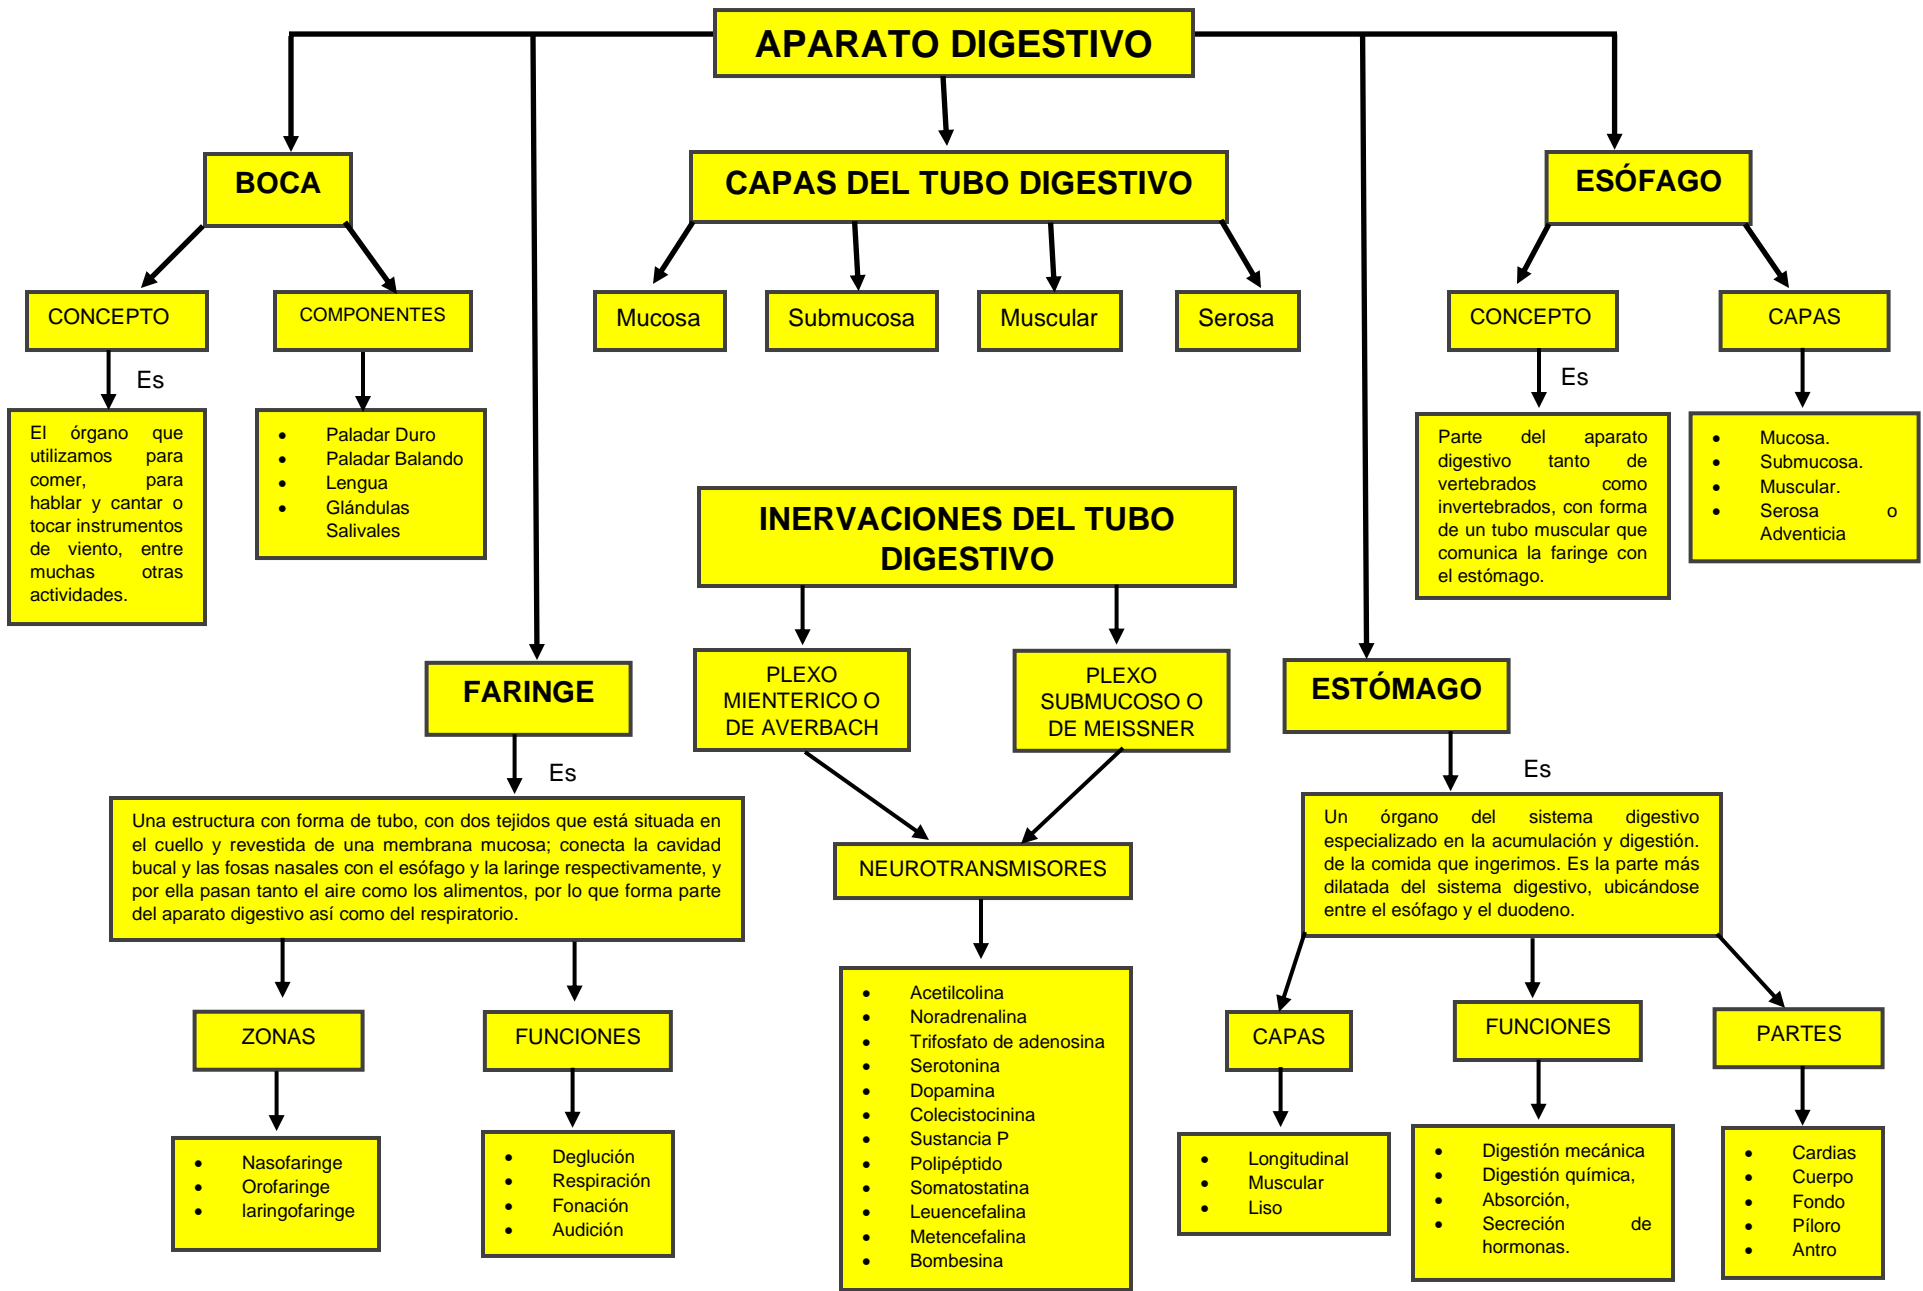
APARATO DIGESTIVO

BOCA

CONCEPTO

Es

El órgano que utilizamos para comer, para hablar y cantar o tocar instrumentos de viento, entre muchas otras actividades.

COMPONENTES

- Paladar Duro
- Paladar Balando
- Lengua
- Glándulas Salivales

CAPAS DEL TUBO DIGESTIVO

Mucosa

Submucosa

Muscular

Serosa

ESÓFAGO

CONCEPTO

Es

Parte del aparato digestivo tanto de vertebrados como invertebrados, con forma de un tubo muscular que comunica la faringe con el estómago.

CAPAS

- Mucosa.
- Submucosa.
- Muscular.
- Serosa o Adventicia

INERVACIONES DEL TUBO DIGESTIVO

PLEXO MIENTERICO O DE AVERBACH

PLEXO SUBMUCOSO O DE MEISSNER

NEUROTRANSMISORES

- Acetilcolina
- Noradrenalina
- Trifosfato de adenosina
- Serotonina
- Dopamina
- Colecistocinina
- Sustancia P
- Polipéptido
- Somatostatina
- Leuencefalina
- Metencefalina
- Bombesina

FARINGE

Es

Una estructura con forma de tubo, con dos tejidos que está situada en el cuello y revestida de una membrana mucosa; conecta la cavidad bucal y las fosas nasales con el esófago y la laringe respectivamente, y por ella pasan tanto el aire como los alimentos, por lo que forma parte del aparato digestivo así como del respiratorio.

ZONAS

- Nasofaringe
- Orofaringe
- laringofaringe

FUNCIONES

- Deglución
- Respiración
- Fonación
- Audición

ESTÓMAGO

Es

Un órgano del sistema digestivo especializado en la acumulación y digestión. de la comida que ingerimos. Es la parte más dilatada del sistema digestivo, ubicándose entre el esófago y el duodeno.

CAPAS

- Longitudinal
- Muscular
- Liso

FUNCIONES

- Digestión mecánica
- Digestión química,
- Absorción,
- Secreción de hormonas.

PARTES

- Cardias
- Cuerpo
- Fondo
- Píloro
- Antro